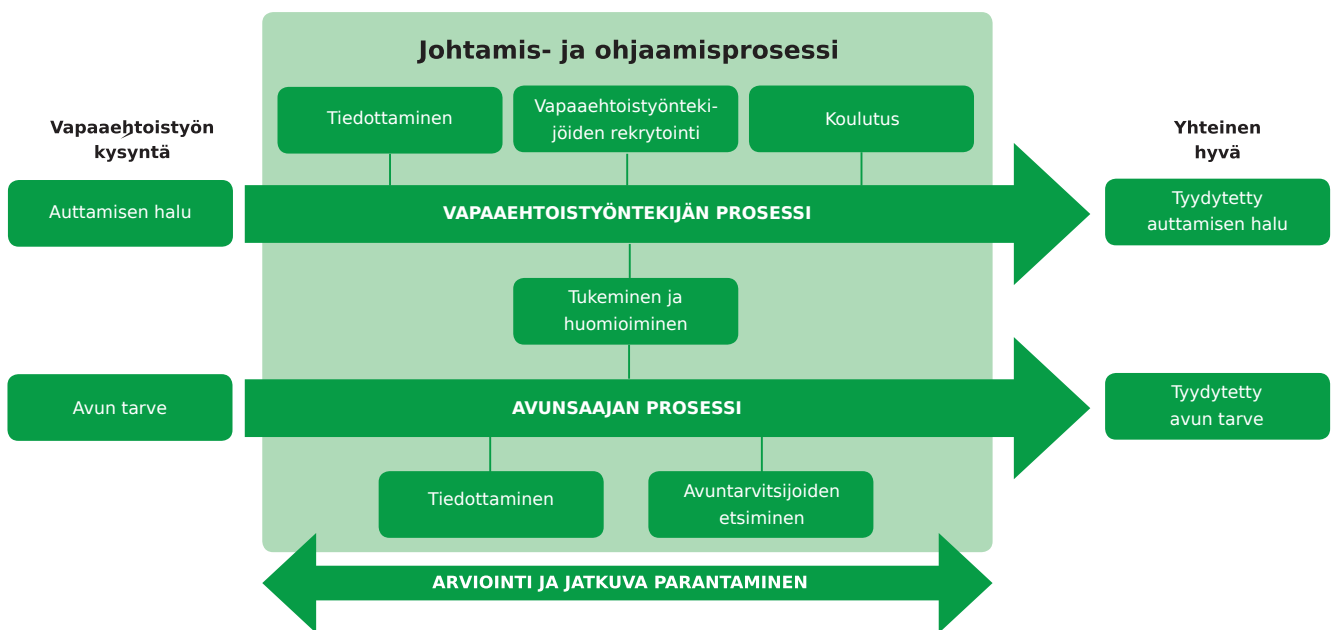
Johtamis- ja ohjaamisprosessi

Vapaaehtoistyön kysyntä

Tiedottaminen

Vapaaehtoistyönteki-jöiden rekrytointi

Koulutus

Yhteinen hyvä

Auttamisen halu

VAPAAEHTOISTYÖNTEKIJÄN PROSESSI

Tyydytetty auttamisen halu

Tukeminen ja huomioiminen

Avun tarve

AVUNSAAJAN PROSESSI

Tyydytetty avun tarve

Tiedottaminen

Avuntarvitsijoiden etsiminen

ARVIOINTI JA JATKUVA PARANTAMINEN